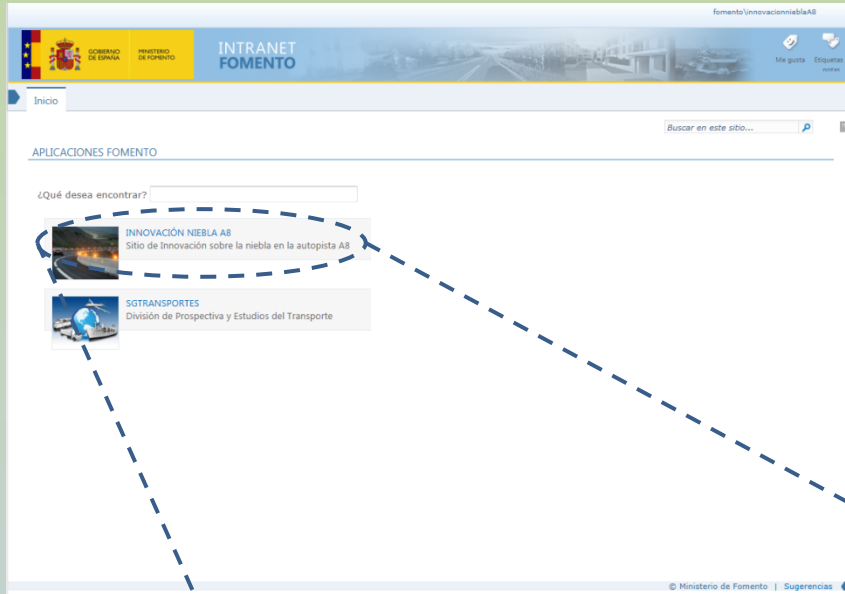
fomento\innovacionnieblaA8

GOBIERNO DE ESPAÑA MINISTERIO DE FOMENTO

INTRANET FOMENTO

Me gusta Etiquetas notas

Inicio

Buscar en este sitio...

APLICACIONES FOMENTO

¿Qué desea encontrar?

INNOVACIÓN NIEBLA A8
Sitio de Innovación sobre la niebla en la autopista A8

SGTRANSPORTES
División de Prospectiva y Estudios del Transporte

© Ministerio de Fomento | Sugerencias